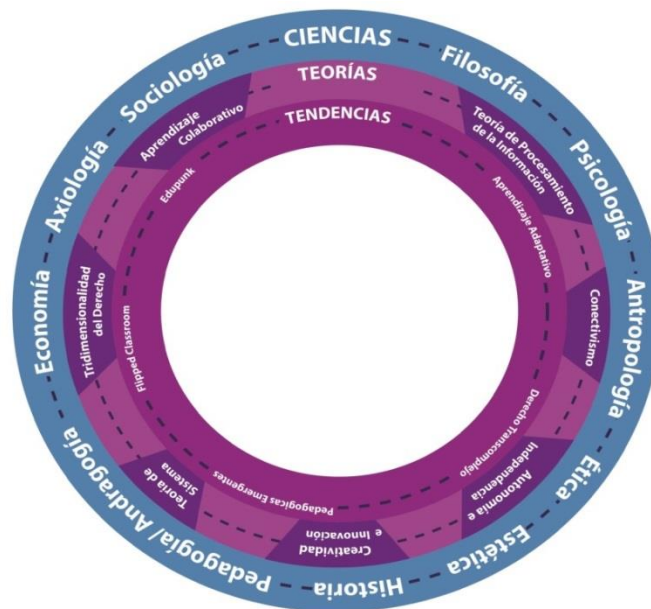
CIENCIAS
Filosofía
Psicología
Antropología
Ética
Estética
Historia
Pedagogía / Andragogía
Economía
Axiología
Sociología

TEORÍAS
Teoría de Procesamiento de la Información
Conectivismo
Autonomía e Independencia
Creatividad e Innovación
Teoría de Sistema
Tridimensionalidad del Derecho
Aprendizaje Colaborativo

TENDENCIAS
Aprendizaje Adaptativo
Derecho Transcomplejo
Pedagogías Emergentes
Flipped Classroom
Edupunk